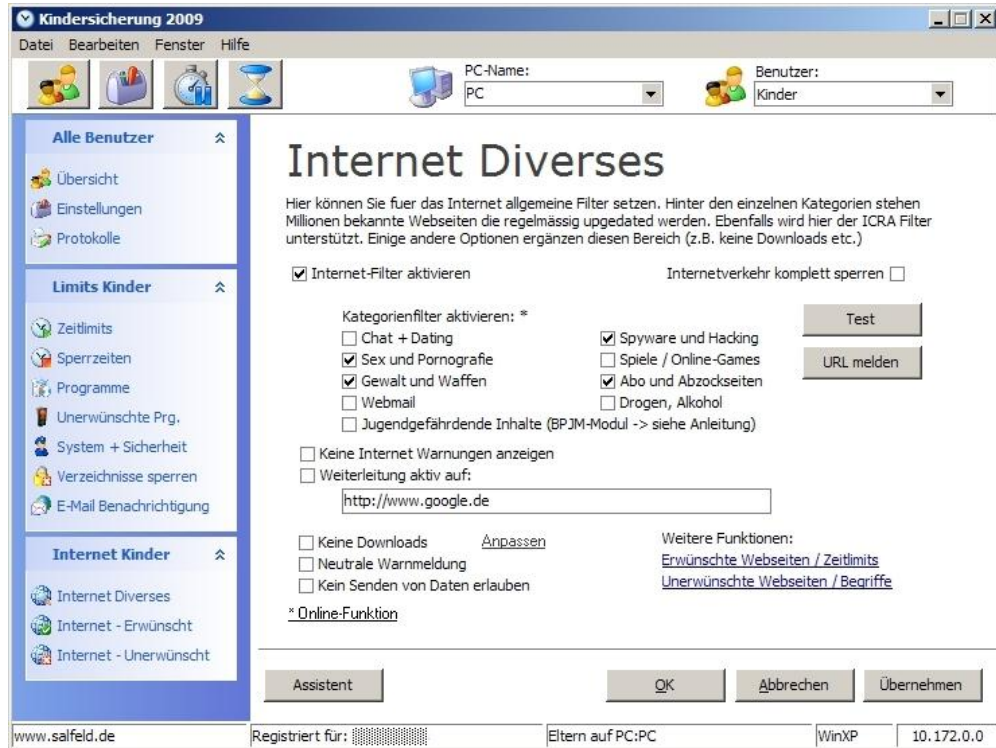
Kindersicherung 2009

Datei Bearbeiten Fenster Hilfe

PC-Name: PC

Benutzer: Kinder

Alle Benutzer

Übersicht
Einstellungen
Protokolle

Limits Kinder

Zeitlimits
Sperrzeiten
Programme
Unerwünschte Prg.
System + Sicherheit
Verzeichnisse sperren
E-Mail Benachrichtigung

Internet Kinder

Internet Diverses
Internet - Erwünscht
Internet - Unerwünscht

Internet Diverses

Hier können Sie fuer das Internet allgemeine Filter setzen. Hinter den einzelnen Kategorien stehen Millionen bekannte Webseiten die regelmässig upgedated werden. Ebenfalls wird hier der ICRA Filter unterstützt. Einige andere Optionen ergänzen diesen Bereich (z.B. keine Downloads etc.)

☑ Internet-Filter aktivieren

Internetverkehr komplett sperren ☐

Kategorienfilter aktivieren: *

☐ Chat + Dating
☑ Sex und Pornografie
☑ Gewalt und Waffen
☐ Webmail
☐ Jugendgefährdende Inhalte (BPJM-Modul -> siehe Anleitung)

☑ Spyware und Hacking
☐ Spiele / Online-Games
☑ Abo und Abzockseiten
☐ Drogen, Alkohol

Test

URL melden

☐ Keine Internet Warnungen anzeigen
☐ Weiterleitung aktiv auf:

http://www.google.de

☐ Keine Downloads
Anpassen
☐ Neutrale Warnmeldung
☐ Kein Senden von Daten erlauben

Weitere Funktionen:
Erwünschte Webseiten / Zeitlimits
Unerwünschte Webseiten / Begriffe

* Online-Funktion

Assistent

OK

Abbrechen

Übernehmen

www.salfeld.de | Registriert für: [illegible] | Eltern auf PC:PC | WinXP | 10.172.0.0